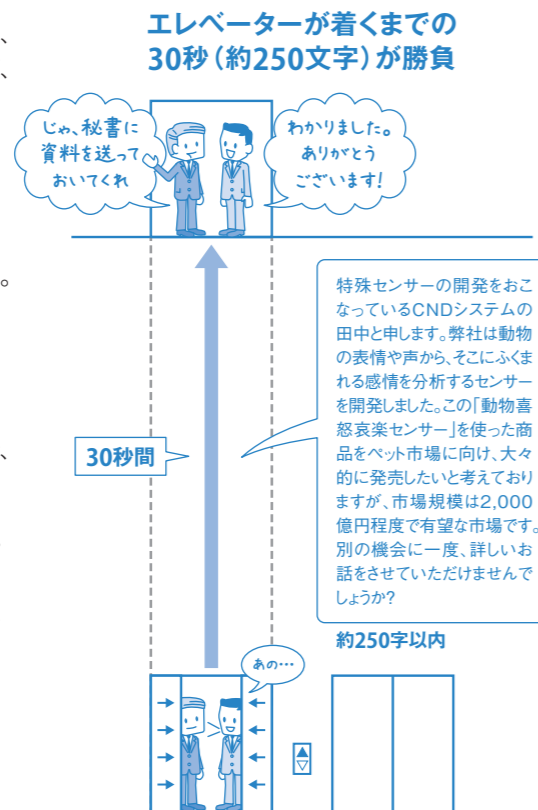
エレベーターが着くまでの
30秒（約250文字）が勝負

じゃ、秘書に資料を送っておいてくれ

わかりました。ありがとうございます！

特殊センサーの開発をおこなっているCNDシステムの田中と申します。弊社は動物の表情や声から、そこにふくまれる感情を分析するセンサーを開発しました。この「動物喜怒哀楽センサー」を使った商品をペット市場に向け、大々的に発売したいと考えておりますが、市場規模は2,000億円程度で有望な市場です。別の機会に一度、詳しいお話をさせていただけませんでしょうか？

30秒間

約250字以内

あの…